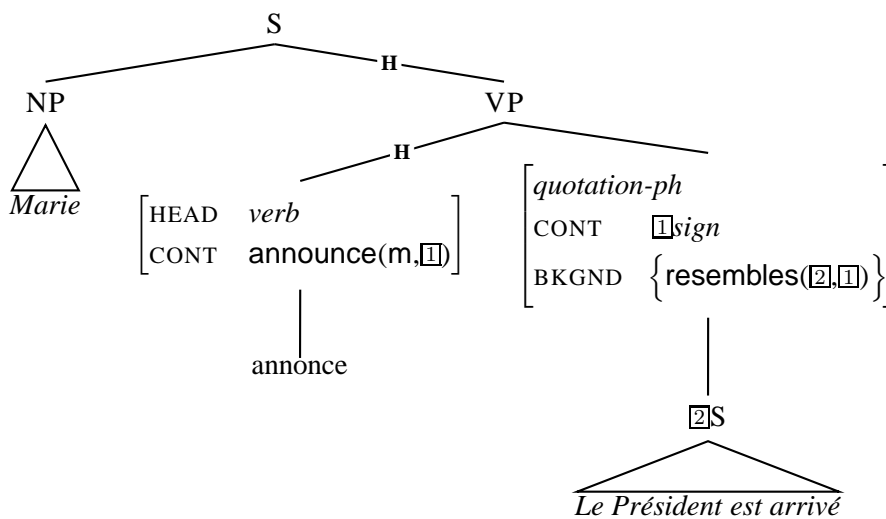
S

H

NP

VP

Marie

H

HEAD *verb*
CONT announce(m,$\boxed{1}$)

annonce

*quotation-ph*
CONT $\boxed{1}$*sign*
BKGND $\{$resembles($\boxed{2}$,$\boxed{1}$)$\}$

$\boxed{2}$S

*Le Président est arrivé*